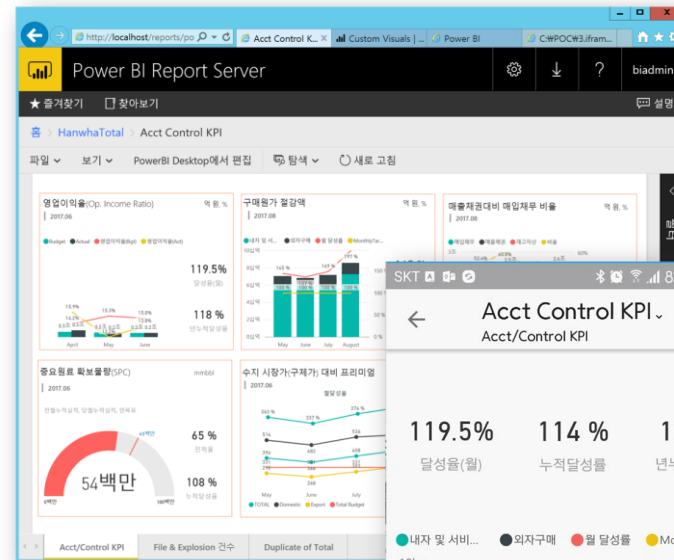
http://localhost/reports/po
Acct Control K...
Custom Visuals |
Power BI
C:#POC#3.ifram...

Power BI Report Server
biadmin

★ 즐겨찾기
찾아보기
설명

홈 › HanwhaTotal › Acct Control KPI

파일 ⌄
보기 ⌄
PowerBI Desktop에서 편집
탐색 ⌄
새로 고침

영업이익율(Op. Income Ratio)
억 원, %
2017.06
Budget
Actual
영업이익율(Bgt)
영업이익율(Act)
119.5%
달성율(월)
118 %
년누적달성율
April
May
June

구매원가 절감액
억 원, %
2017.08
내자 및 서비스
외자구매
월 달성율
MonthlyTar...
May
June
July
August

매출채권대비 매입채무 비율
억 원, %
2017.06

중요원료 확보물량(SPC)
mmbbl
2017.06
54백만
65 %
108 %
누적달성율

수지 시장가(구제가) 대비 프리미엄
2017.06
May
June
July
August
TOTAL
Domestic
Export
Total Budget

Acct/Control KPI
File & Explosion 건수
Duplicate of Total

SKT
Acct Control KPI
Acct/Control KPI
119.5%
달성율(월)
114 %
누적달성률
년누
내자 및 서비...
외자구매
월 달성률